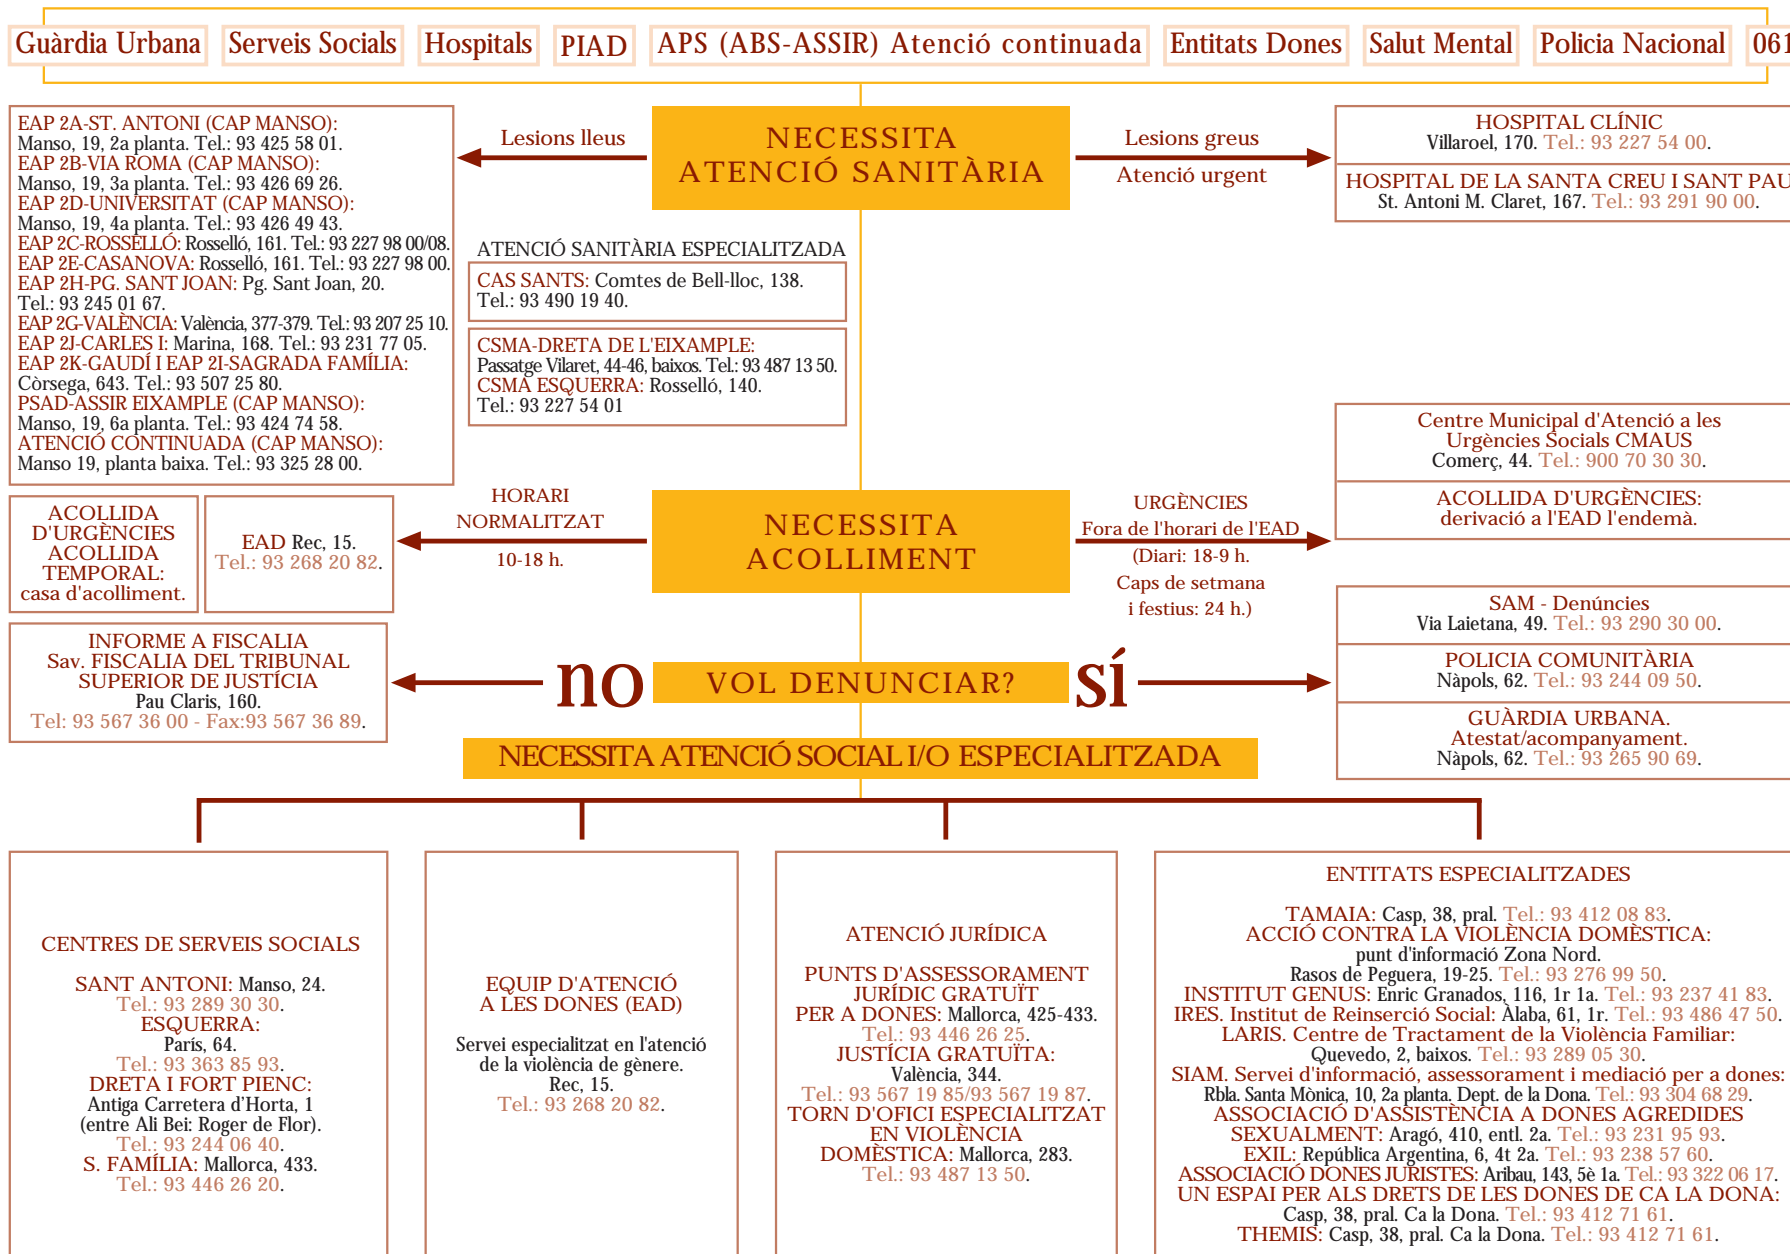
Guàrdia Urbana Serveis Socials Hospitals PIAD APS (ABS-ASSIR) Atenció continuada Entitats Dones Salut Mental Policia Nacional 061

EAP 2A-ST. ANTONI (CAP MANSO): Manso, 19, 2a planta. Tel.: 93 425 58 01.
EAP 2B-VIA ROMA (CAP MANSO): Manso, 19, 3a planta. Tel.: 93 426 69 26.
EAP 2D-UNIVERSITAT (CAP MANSO): Manso, 19, 4a planta. Tel.: 93 426 49 43.
EAP 2C-ROSSELLÓ: Rosselló, 161. Tel.: 93 227 98 00/08.
EAP 2E-CASANOVA: Rosselló, 161. Tel.: 93 227 98 00.
EAP 2H-PG. SANT JOAN: Pg. Sant Joan, 20. Tel.: 93 245 01 67.
EAP 2G-VALÈNCIA: València, 377-379. Tel.: 93 207 25 10.
EAP 2J-CARLES I: Marina, 168. Tel.: 93 231 77 05.
EAP 2K-GAUDÍ I EAP 2I-SAGRADA FAMÍLIA: Còrsega, 643. Tel.: 93 507 25 80.
PSAD-ASSIR EIXAMPLE (CAP MANSO): Manso, 19, 6a planta. Tel.: 93 424 74 58.
ATENCIÓ CONTINUADA (CAP MANSO): Manso 19, planta baixa. Tel.: 93 325 28 00.

Lesions lleus

NECESSITA ATENCIÓ SANITÀRIA

Lesions greus
Atenció urgent

HOSPITAL CLÍNIC
Villaroel, 170. Tel.: 93 227 54 00.

HOSPITAL DE LA SANTA CREU I SANT PAU
St. Antoni M. Claret, 167. Tel.: 93 291 90 00.

ATENCIÓ SANITÀRIA ESPECIALITZADA
CAS SANTS: Comtes de Bell-lloc, 138. Tel.: 93 490 19 40.

CSMA-DRETA DE L'EIXAMPLE: Passatge Vilaret, 44-46, baixos. Tel.: 93 487 13 50.
CSMA ESQUERRA: Rosselló, 140. Tel.: 93 227 54 01

Centre Municipal d'Atenció a les Urgències Socials CMAUS
Comerç, 44. Tel.: 900 70 30 30.

ACOLLIDA D'URGÈNCIES: derivació a l'EAD l'endemà.

ACOLLIDA D'URGÈNCIES ACOLLIDA TEMPORAL: casa d'acolliment.

EAD Rec, 15. Tel.: 93 268 20 82.

HORARI NORMALITZAT
10-18 h.

NECESSITA ACOLLIMENT

URGÈNCIES
Fora de l'horari de l'EAD
(Diari: 18-9 h.
Caps de setmana
i festius: 24 h.)

SAM - Denúncies
Via Laietana, 49. Tel.: 93 290 30 00.

INFORME A FISCALIA
Sav. FISCALIA DEL TRIBUNAL SUPERIOR DE JUSTÍCIA
Pau Claris, 160.
Tel: 93 567 36 00 - Fax:93 567 36 89.

no VOL DENUNCIAR? sí

POLICIA COMUNITÀRIA
Nàpols, 62. Tel.: 93 244 09 50.

GUÀRDIA URBANA.
Atestat/acompanyament.
Nàpols, 62. Tel.: 93 265 90 69.

NECESSITA ATENCIÓ SOCIAL I/O ESPECIALITZADA

CENTRES DE SERVEIS SOCIALS

SANT ANTONI: Manso, 24.
Tel.: 93 289 30 30.
ESQUERRA:
París, 64.
Tel.: 93 363 85 93.
DRETA I FORT PIENC:
Antiga Carretera d'Horta, 1
(entre Ali Bei: Roger de Flor).
Tel.: 93 244 06 40.
S. FAMÍLIA: Mallorca, 433.
Tel.: 93 446 26 20.

EQUIP D'ATENCIÓ A LES DONES (EAD)

Servei especialitzat en l'atenció de la violència de gènere.
Rec, 15.
Tel.: 93 268 20 82.

ATENCIÓ JURÍDICA

PUNTS D'ASSESSORAMENT JURÍDIC GRATUÏT PER A DONES: Mallorca, 425-433.
Tel.: 93 446 26 25.
JUSTÍCIA GRATUÏTA:
València, 344.
Tel.: 93 567 19 85/93 567 19 87.
TORN D'OFICI ESPECIALITZAT EN VIOLÈNCIA DOMÈSTICA: Mallorca, 283.
Tel.: 93 487 13 50.

ENTITATS ESPECIALITZADES

TAMAIA: Casp, 38, pral. Tel.: 93 412 08 83.
ACCIÓ CONTRA LA VIOLÈNCIA DOMÈSTICA:
punt d'informació Zona Nord.
Rasos de Peguera, 19-25. Tel.: 93 276 99 50.
INSTITUT GENUS: Enric Granados, 116, 1r 1a. Tel.: 93 237 41 83.
IRES. Institut de Reinserció Social: Àlaba, 61, 1r. Tel.: 93 486 47 50.
LARIS. Centre de Tractament de la Violència Familiar:
Quevedo, 2, baixos. Tel.: 93 289 05 30.
SIAM. Servei d'informació, assessorament i mediació per a dones:
Rbla. Santa Mònica, 10, 2a planta. Dept. de la Dona. Tel.: 93 304 68 29.
ASSOCIACIÓ D'ASSISTÈNCIA A DONES AGREDIDES SEXUALMENT: Aragó, 410, entl. 2a. Tel.: 93 231 95 93.
EXIL: República Argentina, 6, 4t 2a. Tel.: 93 238 57 60.
ASSOCIACIÓ DONES JURISTES: Aribau, 143, 5è 1a. Tel.: 93 322 06 17.
UN ESPAI PER ALS DRETS DE LES DONES DE CA LA DONA:
Casp, 38, pral. Ca la Dona. Tel.: 93 412 71 61.
THEMIS: Casp, 38, pral. Ca la Dona. Tel.: 93 412 71 61.